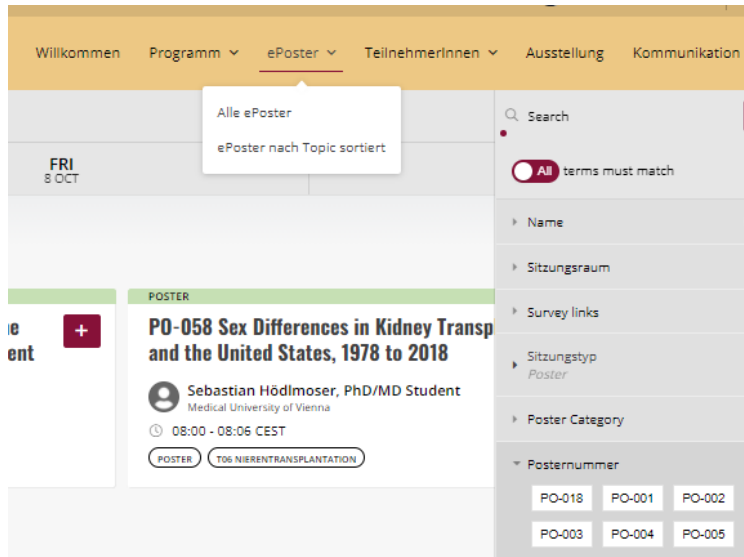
Willkommen Programm ePoster TeilnehmerInnen Ausstellung Kommunikation

Alle ePoster
ePoster nach Topic sortiert

FRI
8 OCT

Search

All terms must match

Name
Sitzungsraum
Survey links
Sitzungstyp
Poster
Poster Category
Posternummer

| PO-018 | PO-001 | PO-002 |
|---|---|---|
| PO-003 | PO-004 | PO-005 |

ie
ent

+

POSTER
PO-058 Sex Differences in Kidney Transp
and the United States, 1978 to 2018

Sebastian Hödlmoser, PhD/MD Student
Medical University of Vienna

08:00 - 08:06 CEST

POSTER
T06 NIERENTRANSPLANTATION